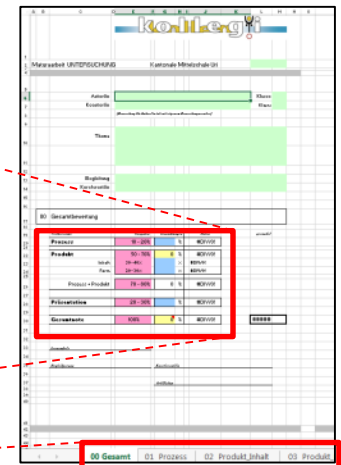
kollegi

Maturaarbeit UNTERSUCHUNG Kantonale Mittelschule Uri

Autor/in Klasse
Korrektor/in Klasse

Thema

Begleitung
Korrektor/in

00 Gesamtbewertung

| | | | | |
|---|---|---|---|---|
| Prozess | 10 - 20% | | % | #DIV/0! |
| Produkt | 50 - 70% | 0 | % | #DIV/0! |
| Inhalt | 20 - 40% | | | #DIV/0! |
| Form | 20 - 30% | | | #DIV/0! |
| Prozess + Produkt | 70 - 80% | 0 | % | #DIV/0! |
| Präsentation | 20 - 30% | | % | #DIV/0! |
| Gesamtnote | 100% | 0 | % | #DIV/0! |

#####

00 Gesamt | 01 Prozess | 02 Produkt_Inhalt | 03 Produkt_